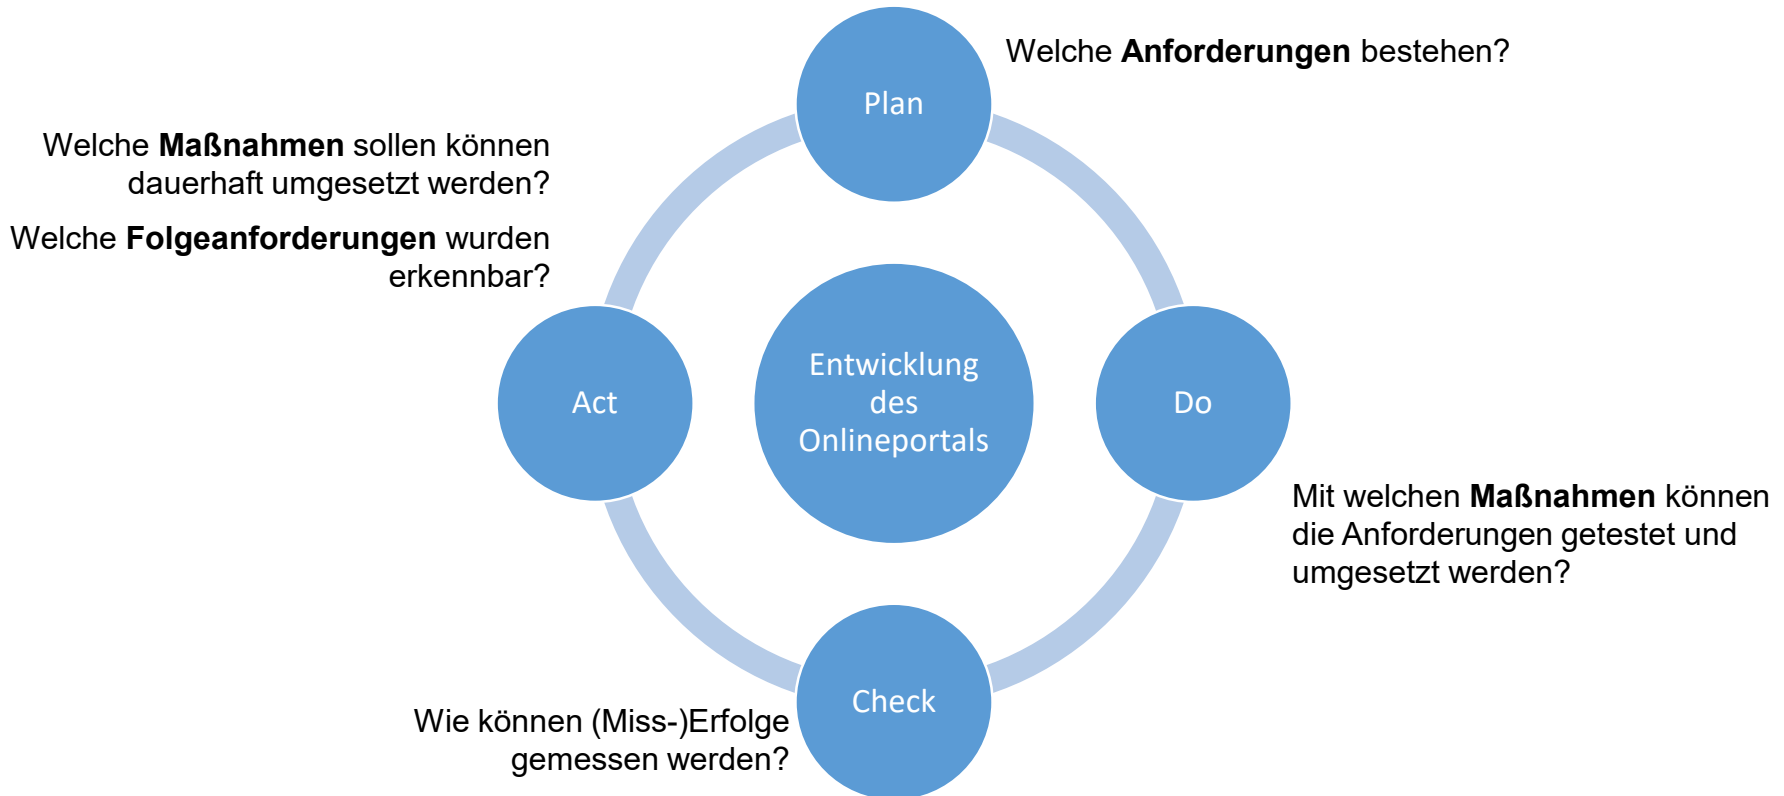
Plan

Welche Anforderungen bestehen?

Welche Maßnahmen sollen können dauerhaft umgesetzt werden?

Welche Folgeanforderungen wurden erkennbar?

Act

Entwicklung des Onlineportals

Do

Mit welchen Maßnahmen können die Anforderungen getestet und umgesetzt werden?

Check

Wie können (Miss-)Erfolge gemessen werden?